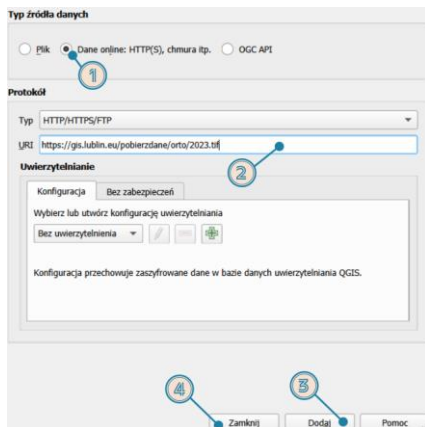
Typ źródła danych

Plik Dane online: HTTP(S), chmura itp. OGC API

1

Protokół

Typ HTTP/HTTPS/FTP

URI https://gis.lublin.eu/pobierzdane/orto/2023.tif

2

Uwierzytelnianie

Konfiguracja Bez zabezpieczeń

Wybierz lub utwórz konfigurację uwierzytelniania

Bez uwierzytelnienia

Konfiguracja przechowuje zaszyfrowane dane w bazie danych uwierzytelniania QGIS.

4 3

Zamknij Dodaj Pomoc